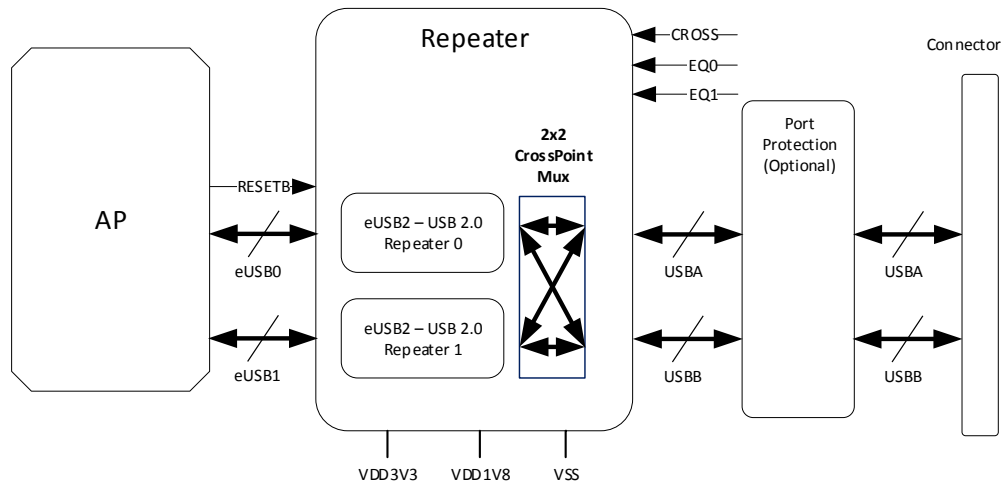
Repeater

CROSS
EQ0
EQ1

Connector

2x2
CrossPoint
Mux

Port
Protection
(Optional)

RESETB

AP

eUSB2 – USB 2.0
Repeater 0

eUSB2 – USB 2.0
Repeater 1

eUSB0

eUSB1

USBA

USBB

USBA

USBB

VDD3V3
VDD1V8
VSS